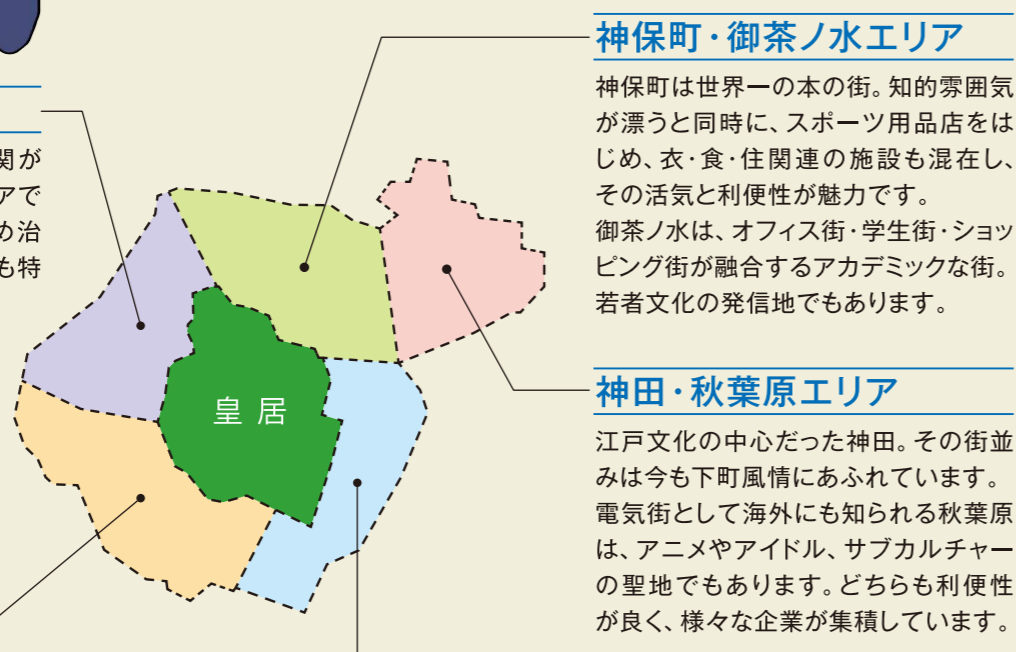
関が
アで
め治
も特

皇居

神保町・御茶ノ水エリア

神保町は世界一の本の街。知的雰囲気が漂うと同時に、スポーツ用品店をはじめ、衣・食・住関連の施設も混在し、その活気と利便性が魅力です。
御茶ノ水は、オフィス街・学生街・ショッピング街が融合するアカデミックな街。若者文化の発信地でもあります。

神田・秋葉原エリア

江戸文化の中心だった神田。その街並みは今も下町風情にあふれています。電気街として海外にも知られる秋葉原は、アニメやアイドル、サブカルチャーの聖地でもあります。どちらも利便性が良く、様々な企業が集積しています。